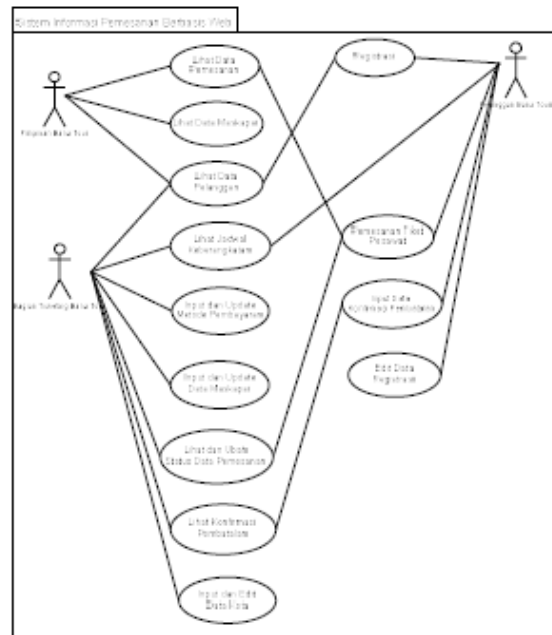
Sistem Informasi Pemesanan Berbasis Web

Pimpinan Bisnis Tour

Bagian Ticketing Bisnis Tour

Pelanggan Bisnis Tour

Lihat Data Pemesanan

Lihat Data Maskapai

Lihat Data Pelanggan

Lihat Jadwal Keberangkatan

Input dan Update Metode Pembayaran

Input dan Update Data Maskapai

Lihat dan Ubah Status Data Pemesanan

Lihat Konfirmasi Pembayaran

Input dan Edit Data Kota

Registrasi

Pemesanan Tiket Pesawat

Input Data Konfirmasi Pembayaran

Edit Data Registrasi